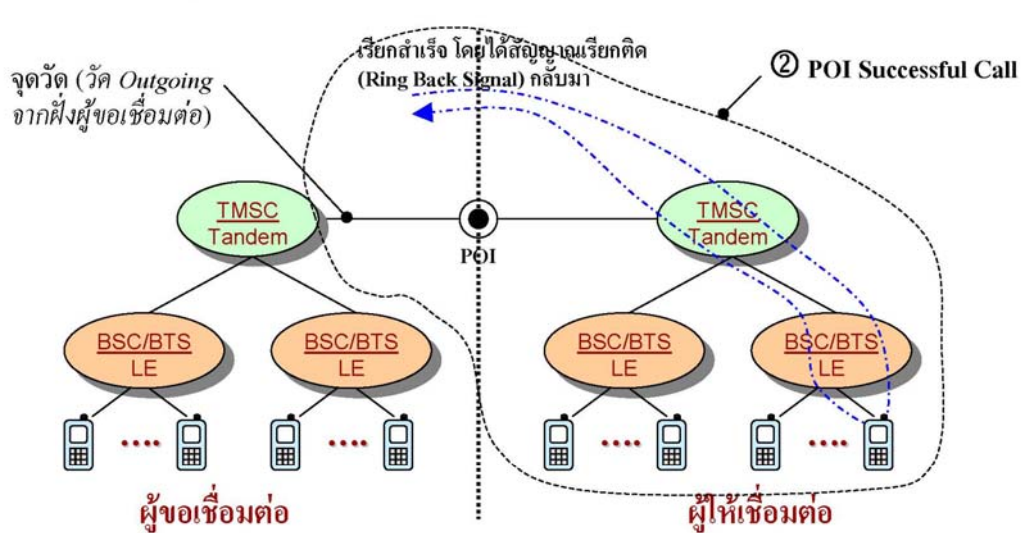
เรียกสำเร็จ โดยได้สัญญาณเรียกติด (Ring Back Signal) กลับมา

② POI Successful Call

จุดวัด (วัด Outgoing จากฝั่งผู้ขอเชื่อมต่อ)

TMSC Tandem

POI

TMSC Tandem

BSC/BTS LE

BSC/BTS LE

BSC/BTS LE

BSC/BTS LE

....

....

....

....

ผู้ขอเชื่อมต่อ

ผู้ให้เชื่อมต่อ